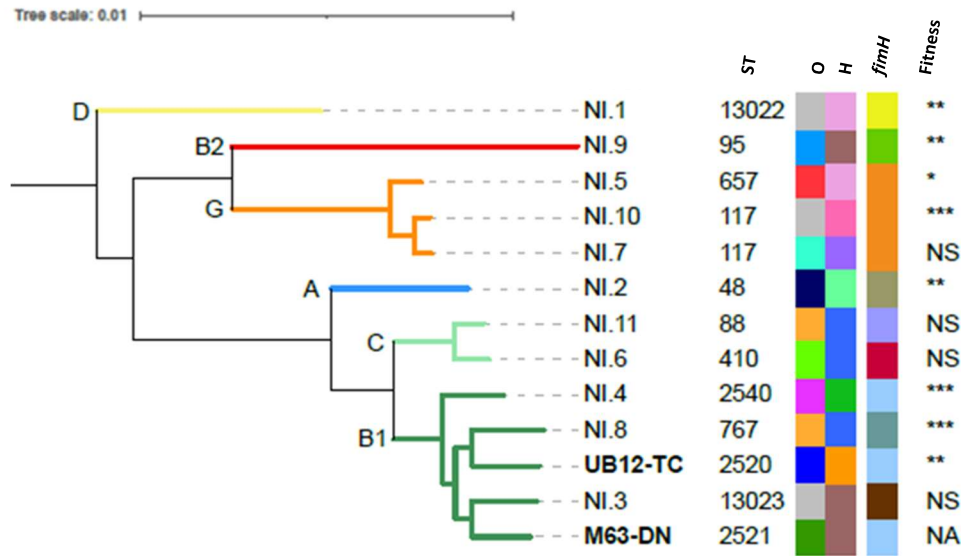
Tree scale: 0.01

ST O H fimH Fitness

D NI.1 13022 **
B2 NI.9 95 **
G NI.5 657 *
NI.10 117 ***
NI.7 117 NS
A NI.2 48 **
C NI.11 88 NS
NI.6 410 NS
NI.4 2540 ***
B1 NI.8 767 ***
UB12-TC 2520 **
NI.3 13023 NS
M63-DN 2521 NA